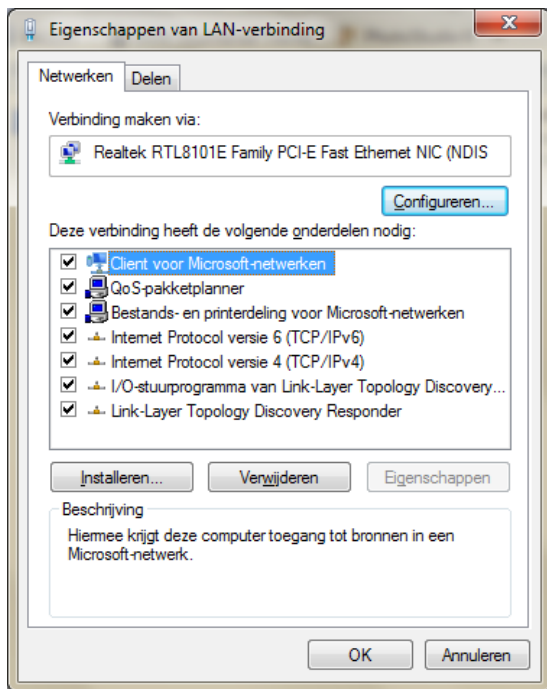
Eigenschappen van LAN-verbinding

Netwerken | Delen

Verbinding maken via:

Realtek RTL8101E Family PCI-E Fast Ethernet NIC (NDIS

Configureren...

Deze verbinding heeft de volgende onderdelen nodig:

☑ Client voor Microsoft-netwerken
☑ QoS-pakketplanner
☑ Bestands- en printerdeling voor Microsoft-netwerken
☑ Internet Protocol versie 6 (TCP/IPv6)
☑ Internet Protocol versie 4 (TCP/IPv4)
☑ I/O-stuurprogramma van Link-Layer Topology Discovery...
☑ Link-Layer Topology Discovery Responder

Installeren... | Verwijderen | Eigenschappen

Beschrijving

Hiermee krijgt deze computer toegang tot bronnen in een Microsoft-netwerk.

OK | Annuleren